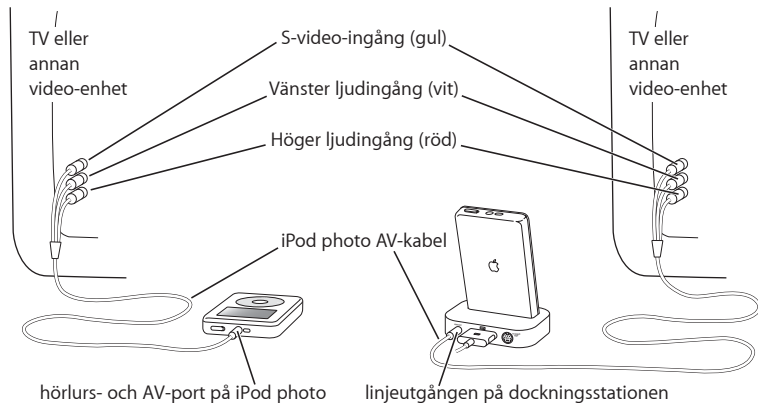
TV eller annan video-enhet

S-video-ingång (gul)

Vänster ljudingång (vit)

Höger ljudingång (röd)

TV eller annan video-enhet

iPod photo AV-kabel

hörlurs- och AV-port på iPod photo

linjeutgången på dockningsstationen